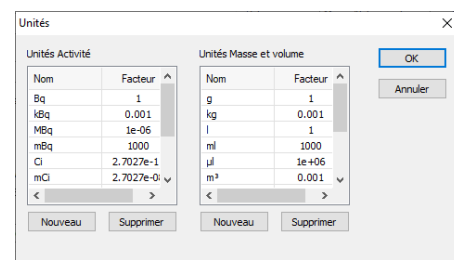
Unités

Unités Activité

| Nom | Facteur |
|---|---|
| Bq | 1 |
| kBq | 0.001 |
| MBq | 1e-06 |
| mBq | 1000 |
| Ci | 2.7027e-1 |
| mCi | 2.7027e-0 |

Nouveau Supprimer

Unités Masse et volume

| Nom | Facteur |
|---|---|
| g | 1 |
| kg | 0.001 |
| l | 1 |
| ml | 1000 |
| µl | 1e+06 |
| m³ | 0.001 |

Nouveau Supprimer

OK

Annuler